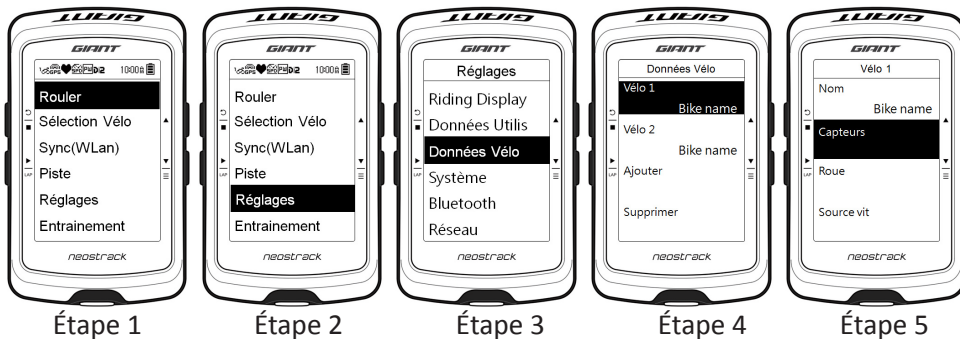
GIANT
GIANT
1000A
Rouler
Sélection Vélo
Sync(WLan)
Piste
Réglages
Entrainement
neostrack
Étape 1

GIANT
GIANT
1000A
Rouler
Sélection Vélo
Sync(WLan)
Piste
Réglages
Entrainement
neostrack
Étape 2

GIANT
GIANT
Réglages
Riding Display
Données Utilis
Données Vélo
Système
Bluetooth
Réseau
neostrack
Étape 3

GIANT
GIANT
Données Vélo
Vélo 1
Bike name
Vélo 2
Bike name
Ajouter
Supprimer
neostrack
Étape 4

GIANT
GIANT
Vélo 1
Nom
Bike name
Capteurs
Roue
Source vit
neostrack
Étape 5